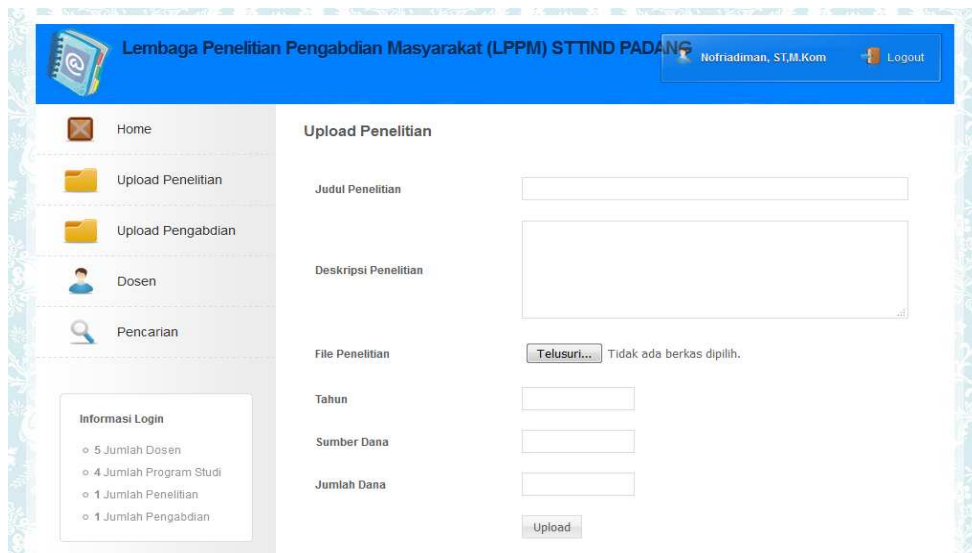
Lembaga Penelitian Pengabdian Masyarakat (LPPM) STTIND PADANG

Nofriadiman, ST,M.Kom

Logout

Home

Upload Penelitian

Upload Pengabdian

Dosen

Pencarian

Informasi Login

5 Jumlah Dosen

4 Jumlah Program Studi

1 Jumlah Penelitian

1 Jumlah Pengabdian

Upload Penelitian

Judul Penelitian

Deskripsi Penelitian

File Penelitian

Telusuri... Tidak ada berkas dipilih.

Tahun

Sumber Dana

Jumlah Dana

Upload